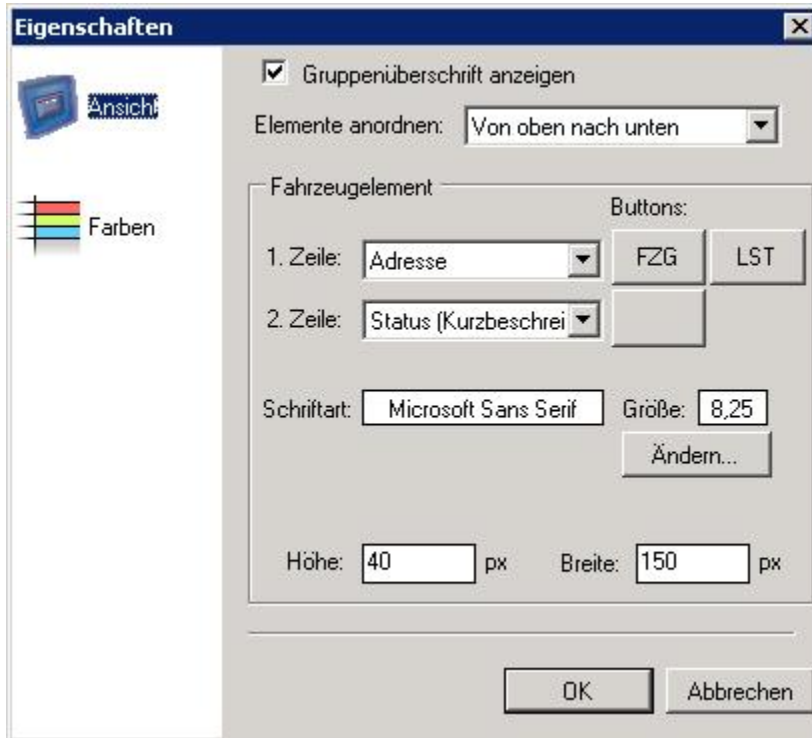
Eigenschaften

Ansicht

Farben

Gruppenüberschrift anzeigen

Elemente anordnen: Von oben nach unten

Fahrzeugelement

Buttons:

1. Zeile: Adresse

FZG

LST

2. Zeile: Status (Kurzbeschrei

Schriftart: Microsoft Sans Serif

Größe: 8,25

Ändern...

Höhe: 40 px

Breite: 150 px

OK

Abbrechen